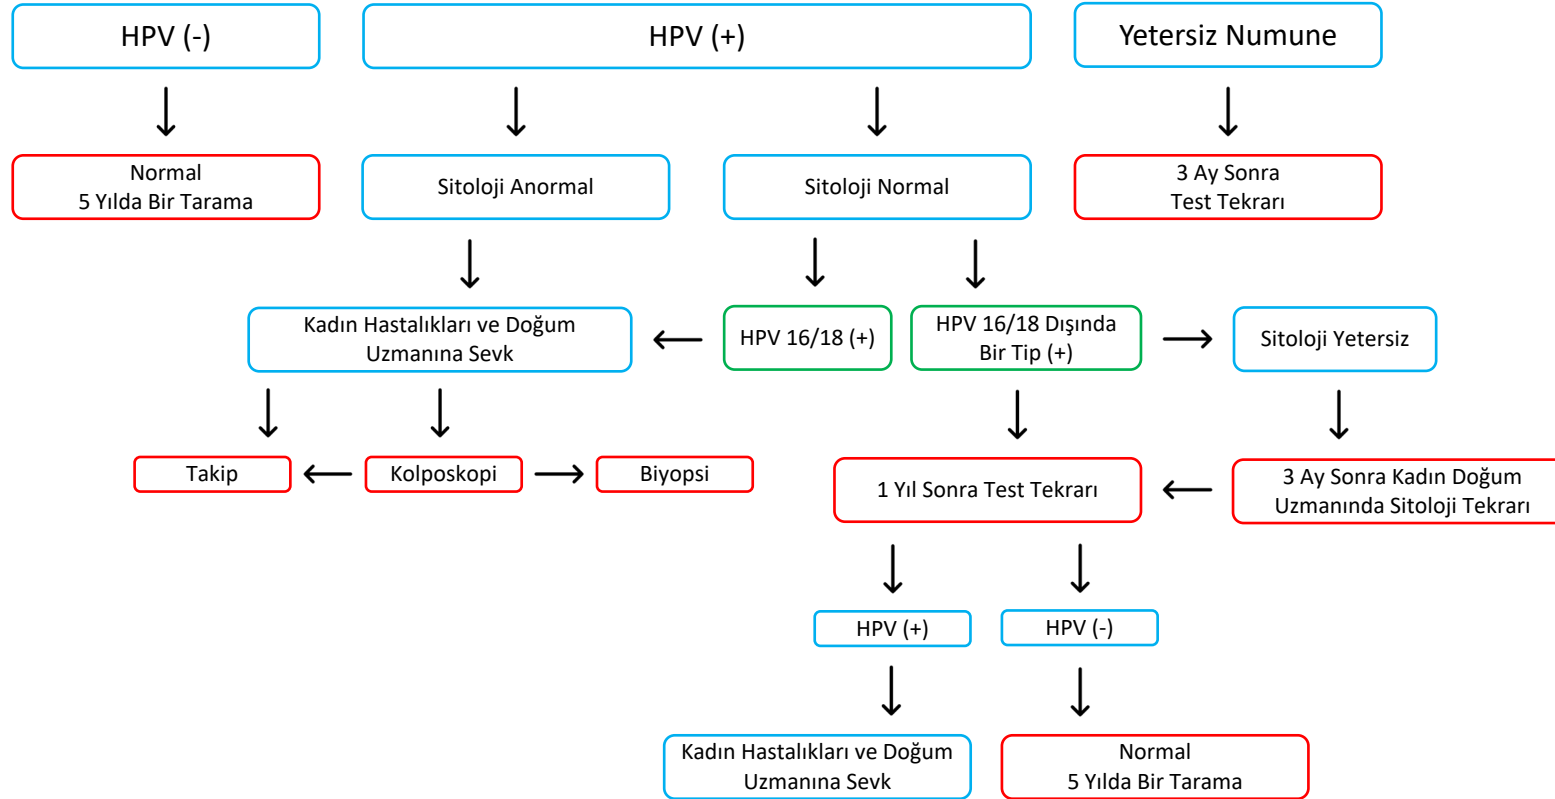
HPV (-)

HPV (+)

Yetersiz Numune

Normal
5 Yılda Bir Tarama

Sitoloji Anormal

Sitoloji Normal

3 Ay Sonra
Test Tekrarı

Kadın Hastalıkları ve Doğum Uzmanına Sevk

HPV 16/18 (+)

HPV 16/18 Dışında Bir Tip (+)

Sitoloji Yetersiz

Takip

Kolposkopi

Biyopsi

1 Yıl Sonra Test Tekrarı

3 Ay Sonra Kadın Doğum Uzmanında Sitoloji Tekrarı

HPV (+)

HPV (-)

Kadın Hastalıkları ve Doğum Uzmanına Sevk

Normal
5 Yılda Bir Tarama